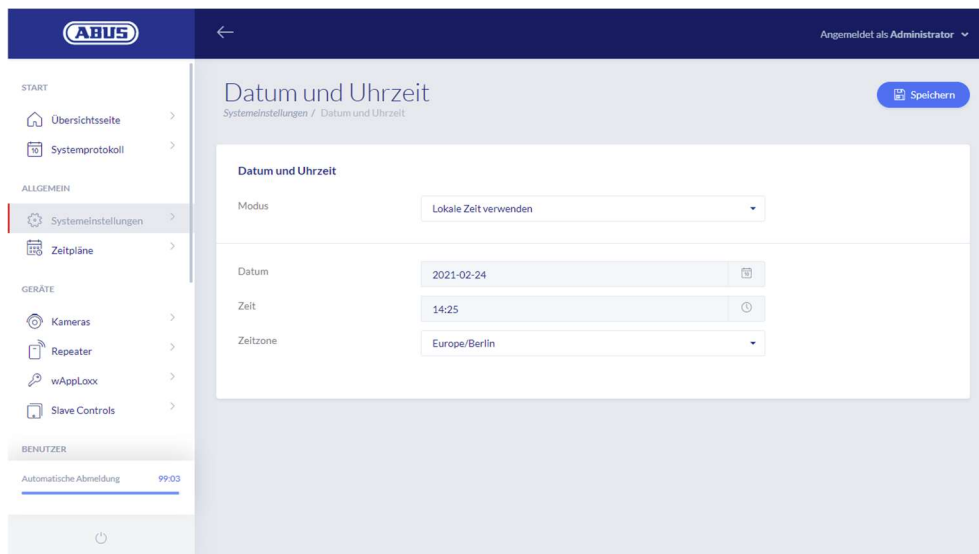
ABUS

←

Angemeldet als Administrator

START

Übersichtsseite

Systemprotokoll

ALLGEMEIN

Systemeinstellungen

Zeitpläne

GERÄTE

Kameras

Repeater

wAppLoxx

Slave Controls

BENUTZER

Automatische Abmeldung 99:03

Datum und Uhrzeit

Systemeinstellungen / Datum und Uhrzeit

Speichern

Datum und Uhrzeit

Modus

Lokale Zeit verwenden

Datum

2021-02-24

Zeit

14:25

Zeitzone

Europe/Berlin